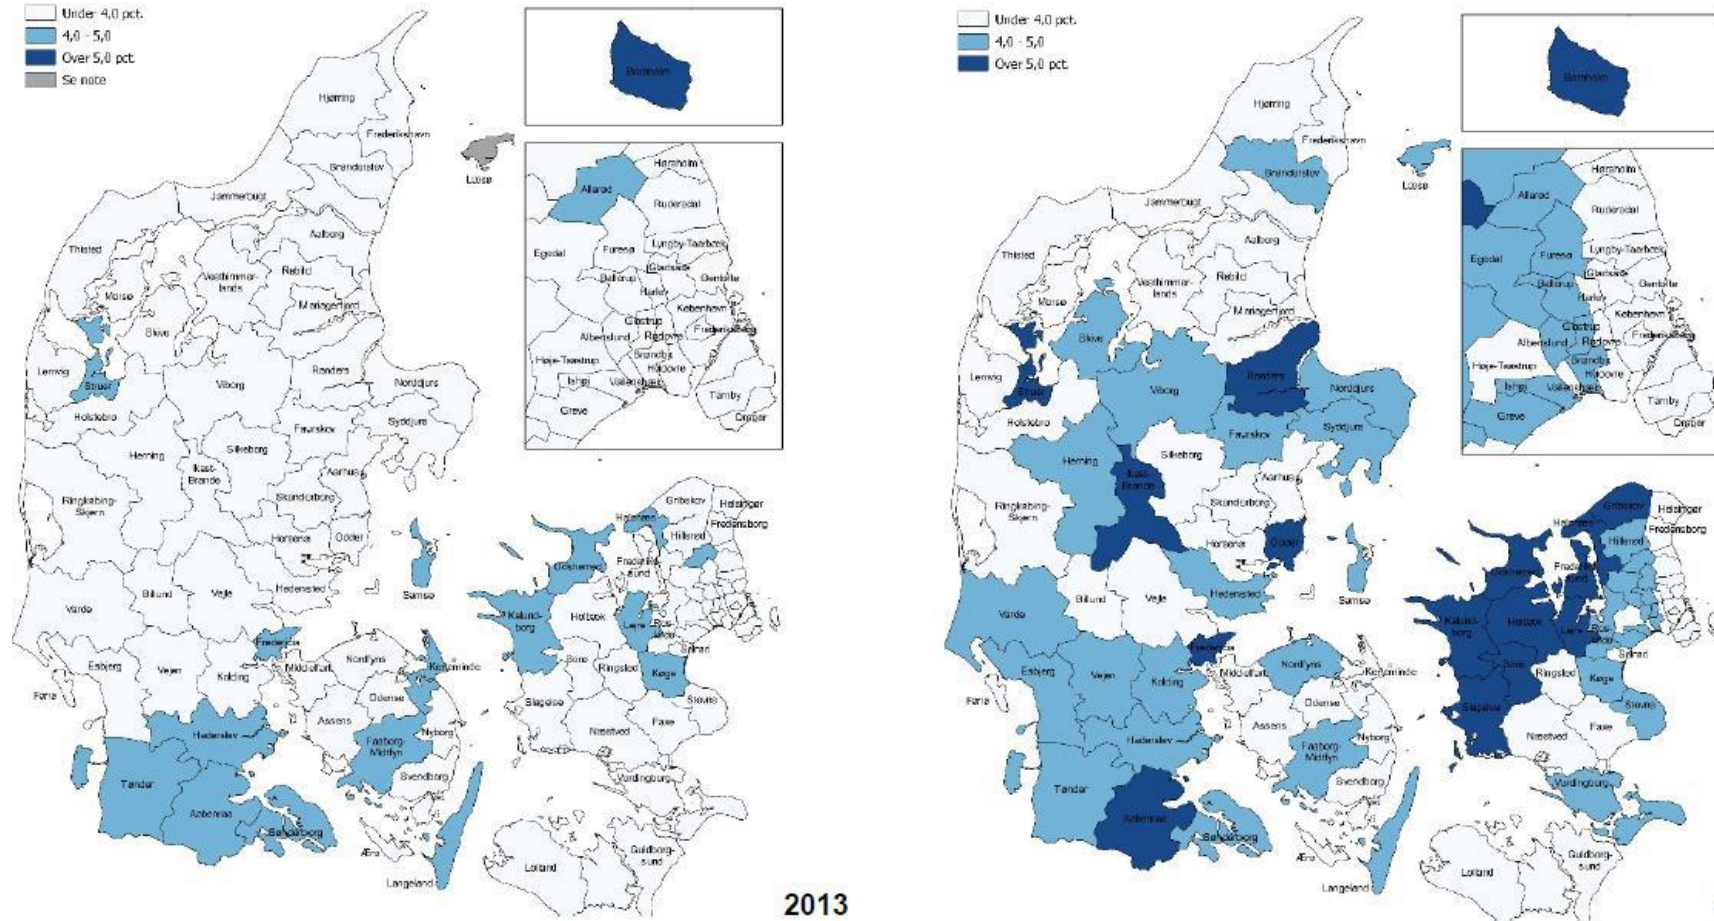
Under 4,0 pct.
4,0 - 5,0
Over 5,0 pct.
Se note

Bornholm
Hørsholm
Allerød
Rudersdal
Egedal
Furesø
Lyngby-Taarbæk
Gladsaxe
Gentofte
Ballerup
Herlev
København
Glostrup
Frederiksberg
Albertslund
Rødovre
Høje-Taastrup
Brøndby
Hvidovre
Ishøj
Vallensbæk
Tårnby
Greve
Dragør

Hjørring
Frederikshavn
Læsø
Brønderslev
Jammerbugt
Aalborg
Thisted
Vesthimmerlands
Rebild
Morsø
Mariagerfjord
Skive
Lemvig
Struer
Viborg
Randers
Norddjurs
Holstebro
Favrskov
Syddjurs
Herning
Silkeborg
Ikast-Brande
Aarhus
Ringkøbing-Skjern
Skanderborg
Horsens
Odder
Gribskov
Helsingør
Halsnæs
Fredensborg
Hillerød
Frederikssund
Odsherred
Billund
Vejle
Hedensted
Samsø
Varde
Kalundborg
Holbæk
Lejre
Roskilde
Fredericia
Solrød
Esbjerg
Vejen
Kolding
Middelfart
Nordfyns
Kerteminde
Køge
Sorø
Ringsted
Fanø
Odense
Slagelse
Stevns
Haderslev
Assens
Nyborg
Næstved
Faxe
Faaborg-Midtfyn
Svendborg
Vordingborg
Tønder
Aabenraa
Sønderborg
Ærø
Guldborgsund
Lolland
Langeland

Under 4,0 pct.
4,0 - 5,0
Over 5,0 pct.

2013